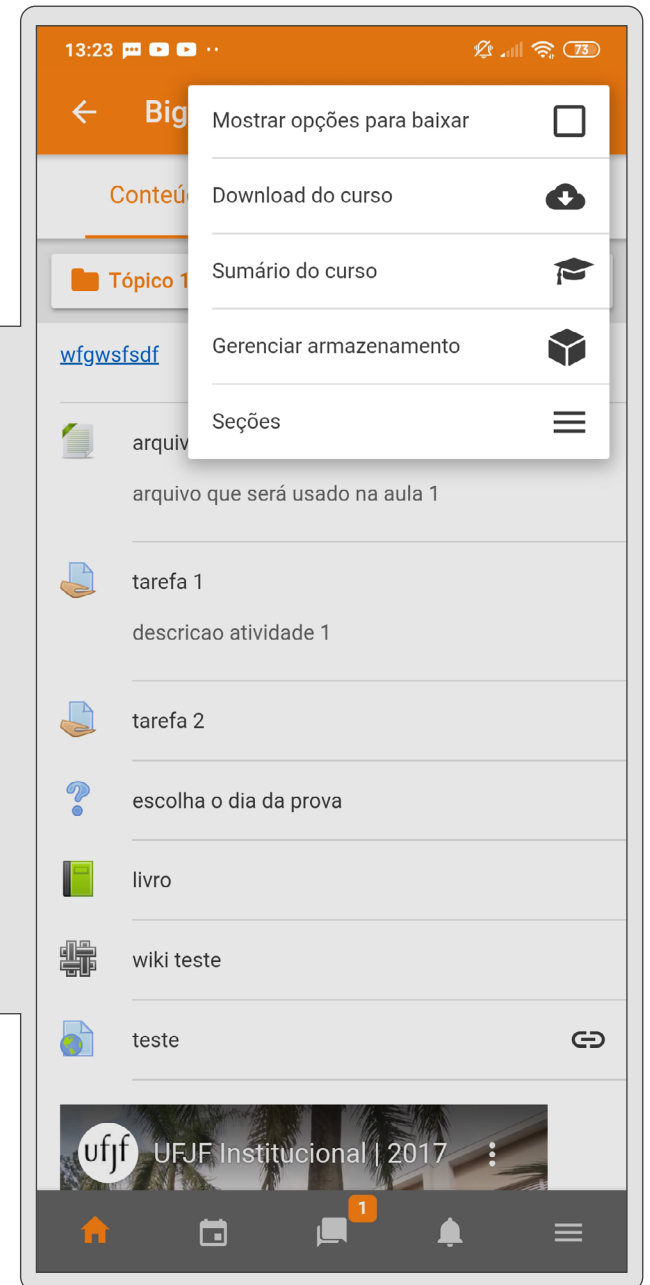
13:23 73

Big

Conteú

Tópico 1

Mostrar opções para baixar

Download do curso

Sumário do curso

Gerenciar armazenamento

Seções

wfgwsfsdf

arquiv

arquivo que será usado na aula 1

tarefa 1

descricao atividade 1

tarefa 2

escolha o dia da prova

livro

wiki teste

teste

ufjf UFJF Institucional | 2017

1